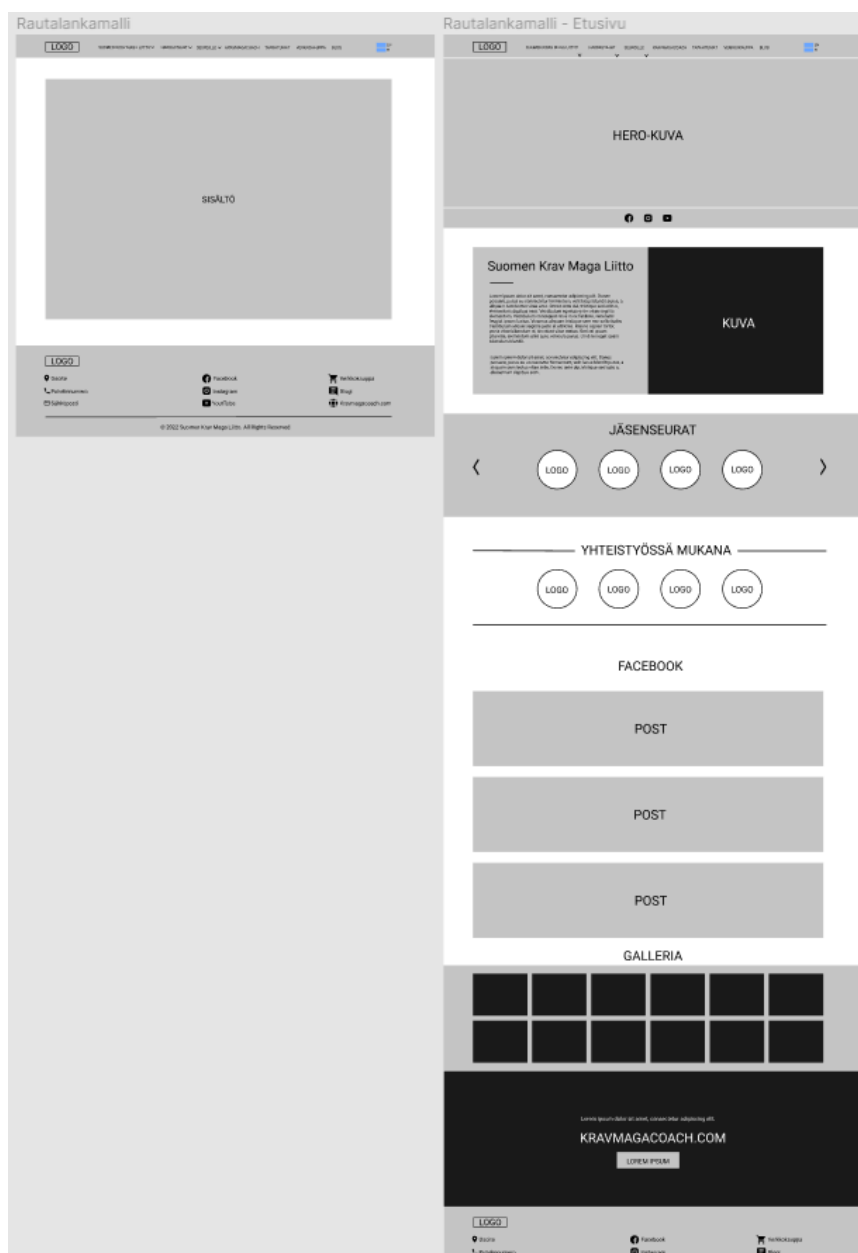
Rautalankamalli

LOGO

SUOMEN KRAV MAGA LIITTO ∨ HARRASTAJAT ∨ SEUROILLE ∨ KRAVMAGACOACH TAPAHTUMAT VERKKOKAUPPA BLOG

SISÄLTÖ

LOGO

Osoite
Puhelinnumero
Sähköposti

Facebook
Instagram
YouTube

Verkkokauppa
Blogi
Kravmagacoach.com

© 2022 Suomen Krav Maga Liitto. All Rights Reserved

Rautalankamalli - Etusivu

LOGO

SUOMEN KRAV MAGA LIITTO HARRASTAJAT SEUROILLE KRAVMAGACOACH TAPAHTUMAT VERKKOKAUPPA BLOG

HERO-KUVA

Suomen Krav Maga Liitto

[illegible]

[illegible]

KUVA

JÄSENSEURAT

‹ LOGO LOGO LOGO LOGO ›

YHTEISTYÖSSÄ MUKANA

LOGO LOGO LOGO LOGO

FACEBOOK

POST

POST

POST

GALLERIA

Lorem ipsum dolor sit amet, consectetur adipiscing elit.

KRAVMAGACOACH.COM

LOREM IPSUM

LOGO

Osoite
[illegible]

Facebook
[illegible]

Verkkokauppa
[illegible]